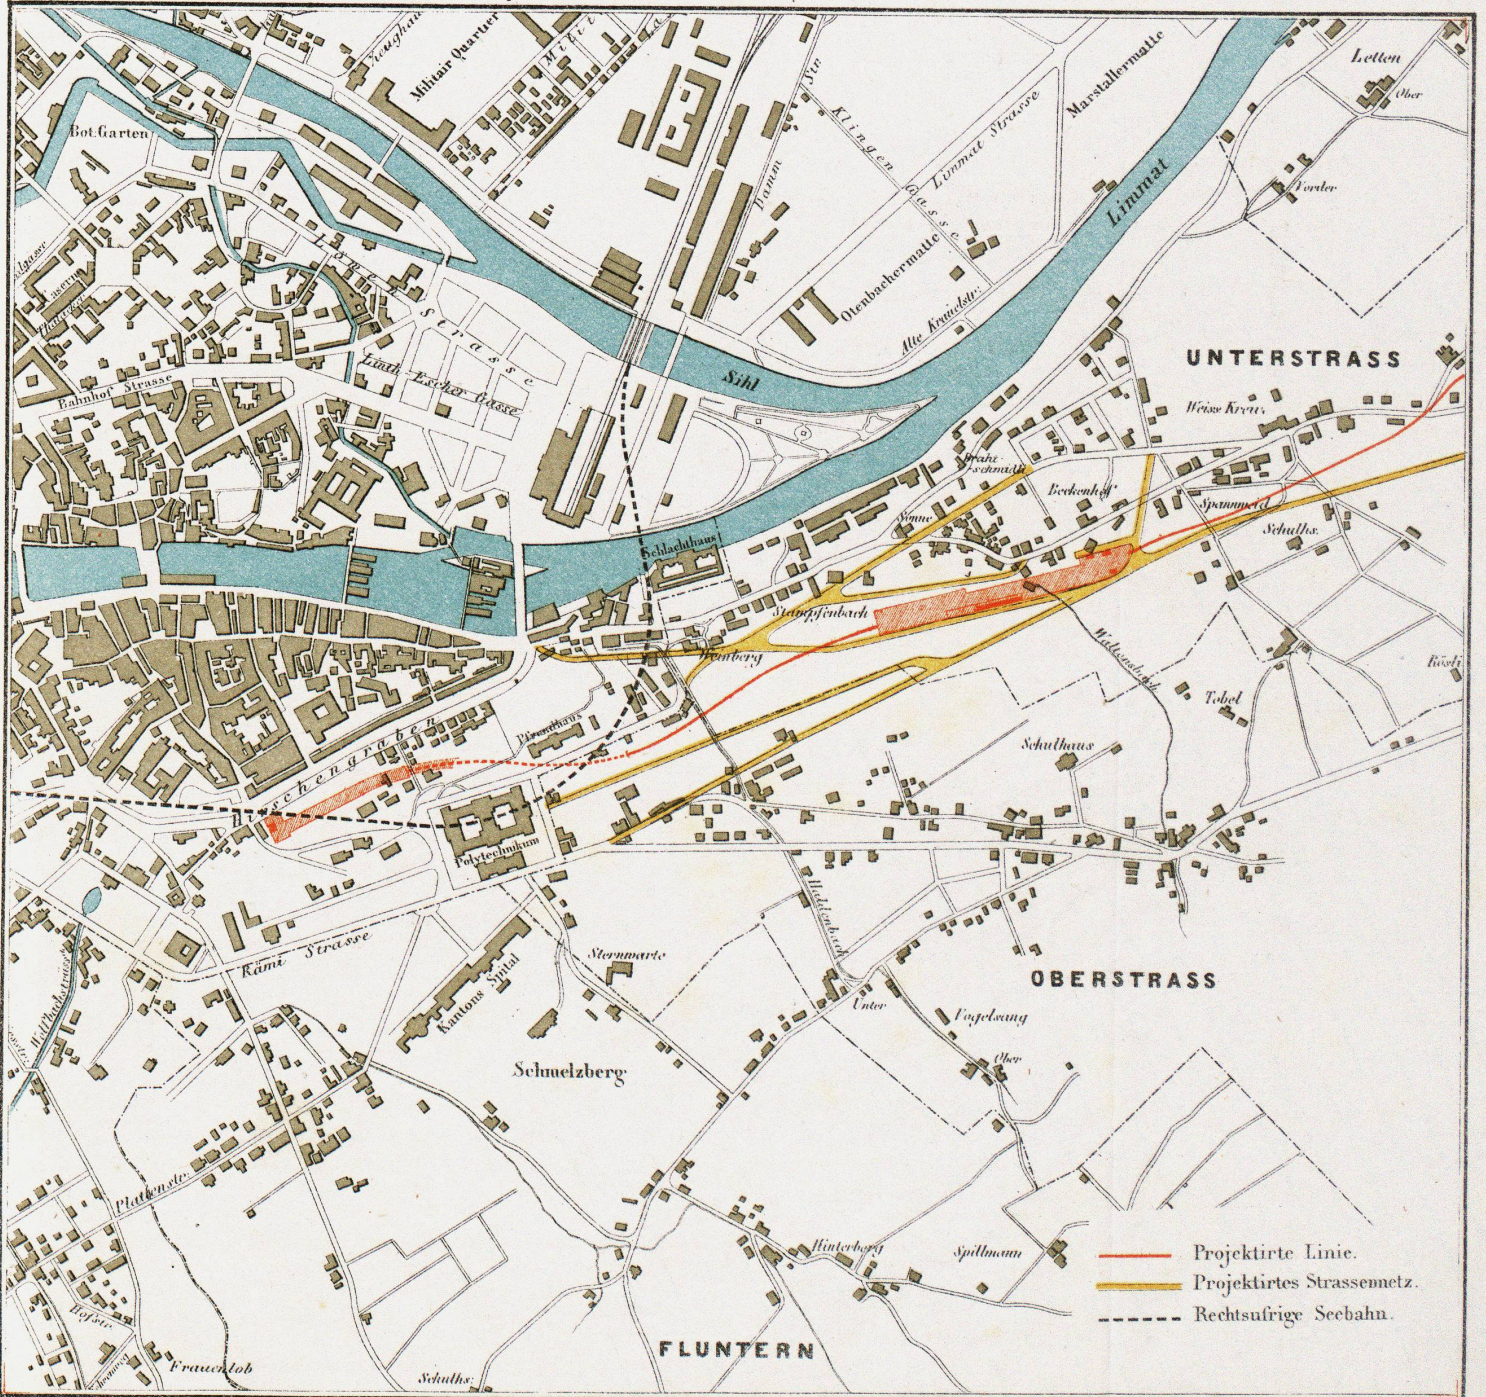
Zeughaus
Militair Quartier
Mittel
Bot. Garten
Damm
Str.
Klingen
Gasse
Limmat Strasse
Marstallermatte
Letten
Ober
Vorder
Limmat
Otenbachermatte
Alte Kronenstr.
Sihl
Strasse
Lintheschergasse
Bahnhof Strasse
UNTERSTRASS
Weisse Kreuz
Kronenstadt
Beckenhof
Sonne
Spannweid
Schulhs.
Schlachthaus
Stampfenbach
Weinberg
Wolfbach
Rösli
Tobel
Schulhaus
Hirschengraben
Polytechnikum
Rämi Strasse
Sternwarte
Kantons Spital
Haldenbach
OBERSTRASS
Unter
Vogelsang
Ober
Schmelzberg
Plattenstr.
Hinterberg
Spillmann
Frauenlob
Schulhs.
FLUNTERN
Projektirte Linie.
Projektirtes Strassennetz.
Rechtsufrige Seebahn.